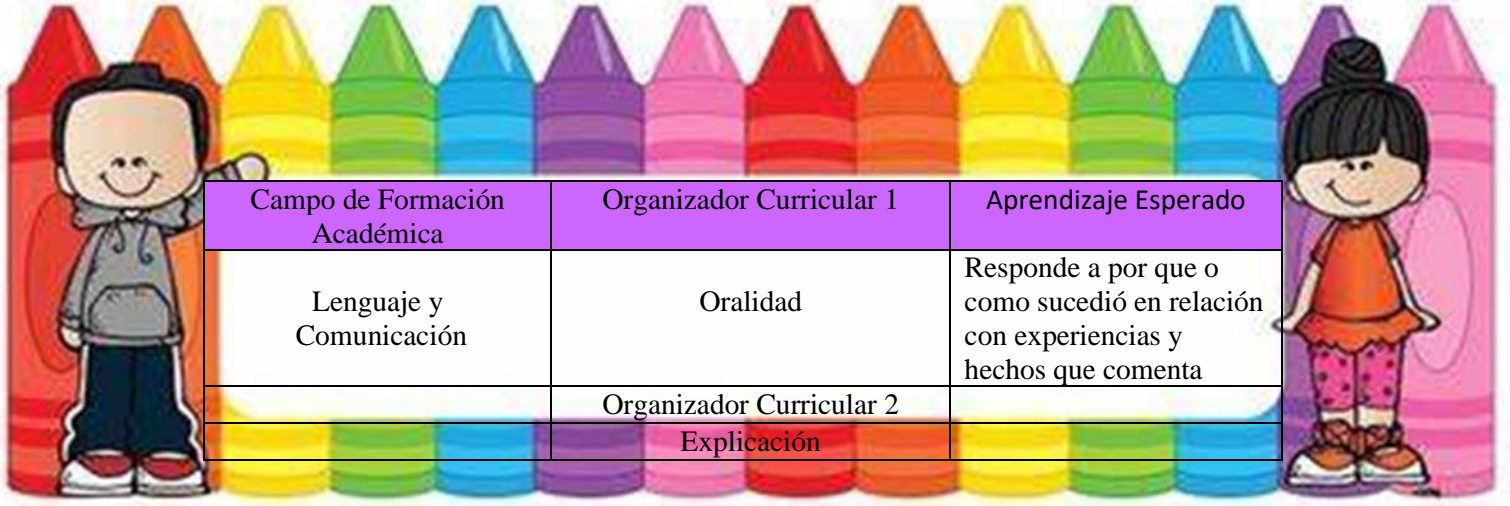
| Campo de Formación Académica | Organizador Curricular 1 | Aprendizaje Esperado |
|---|---|---|
| Lenguaje y Comunicación | Oralidad | Responde a por que o como sucedió en relación con experiencias y hechos que comenta |
| | Organizador Curricular 2 | |
| | Explicación | |